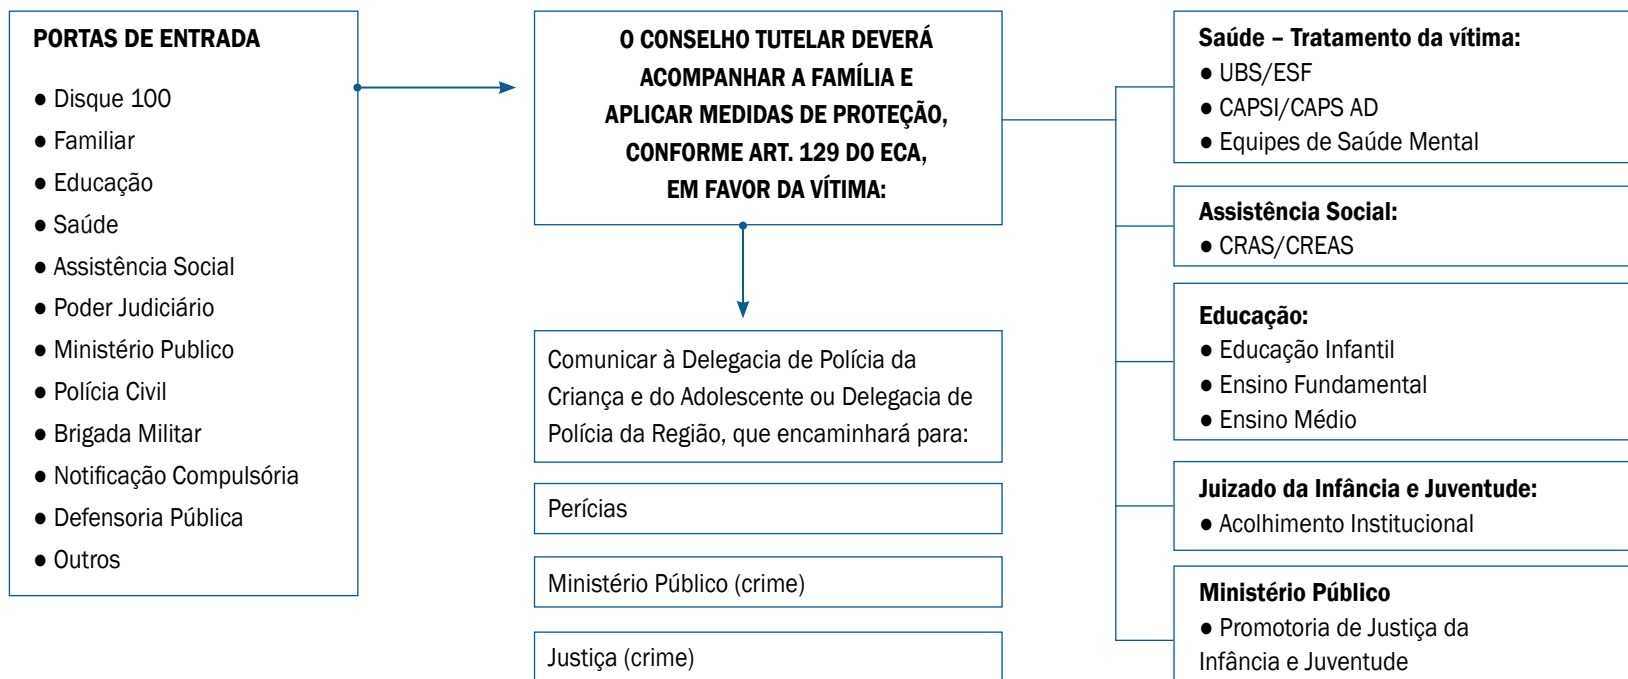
PORTAS DE ENTRADA

● Disque 100
● Familiar
● Educação
● Saúde
● Assistência Social
● Poder Judiciário
● Ministério Publico
● Polícia Civil
● Brigada Militar
● Notificação Compulsória
● Defensoria Pública
● Outros

O CONSELHO TUTELAR DEVERÁ ACOMPANHAR A FAMÍLIA E APLICAR MEDIDAS DE PROTEÇÃO, CONFORME ART. 129 DO ECA, EM FAVOR DA VÍTIMA:

Comunicar à Delegacia de Polícia da Criança e do Adolescente ou Delegacia de Polícia da Região, que encaminhará para:

Perícias

Ministério Público (crime)

Justiça (crime)

Saúde – Tratamento da vítima:
● UBS/ESF
● CAPSI/CAPS AD
● Equipes de Saúde Mental

Assistência Social:
● CRAS/CREAS

Educação:
● Educação Infantil
● Ensino Fundamental
● Ensino Médio

Juizado da Infância e Juventude:
● Acolhimento Institucional

Ministério Público
● Promotoria de Justiça da Infância e Juventude